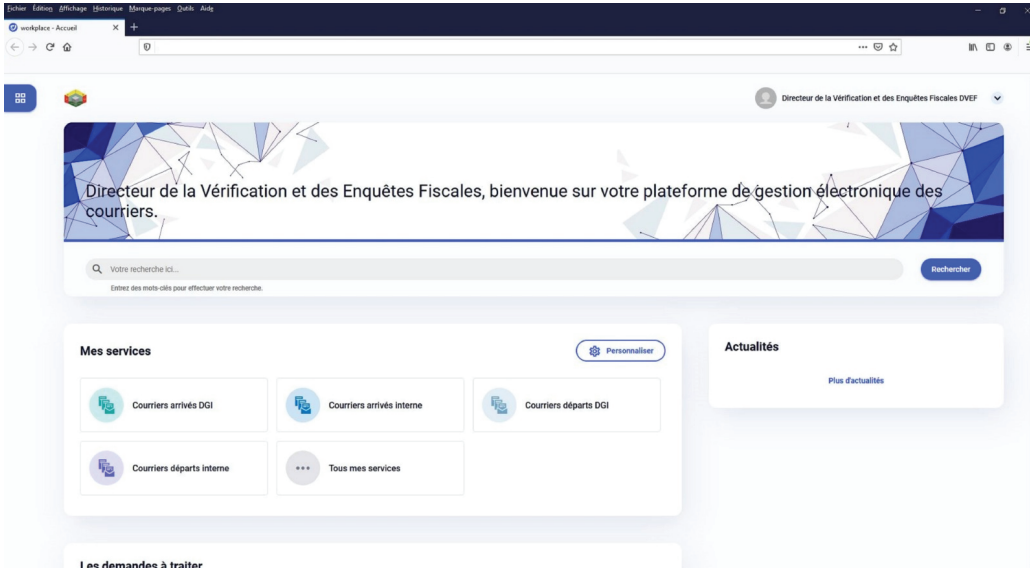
Fichier Édition Affichage Historique Marque-pages Outils Aide

workplace - Accueil

Directeur de la Vérification et des Enquêtes Fiscales DVEF

Directeur de la Vérification et des Enquêtes Fiscales, bienvenue sur votre plateforme de gestion électronique des courriers.

Votre recherche ici...

Rechercher

Entrez des mots-clés pour effectuer votre recherche.

Mes services

Personnaliser

Courriers arrivés DGI

Courriers arrivés interne

Courriers départs DGI

Courriers départs interne

Tous mes services

Actualités

Plus d'actualités

Les demandes à traiter